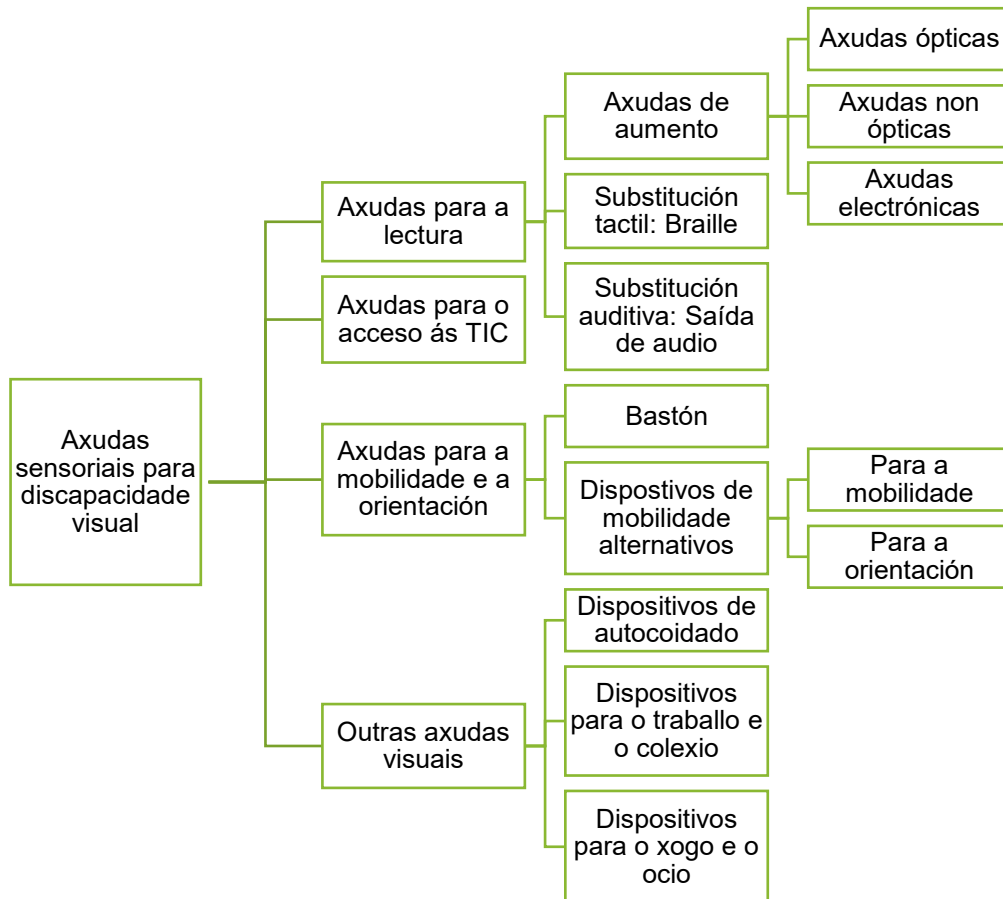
Axudas sensoriais para discapacidade visual

Axudas para a lectura

Axudas de aumento

Axudas ópticas

Axudas non ópticas

Axudas electrónicas

Substitución tactil: Braille

Substitución auditiva: Saída de audio

Axudas para o acceso ás TIC

Axudas para a mobilidade e a orientación

Bastón

Dispostivos de mobilidade alternativos

Para a mobilidade

Para a orientación

Outras axudas visuais

Dispositivos de autocoidado

Dispositivos para o traballo e o colexio

Dispositivos para o xogo e o ocio